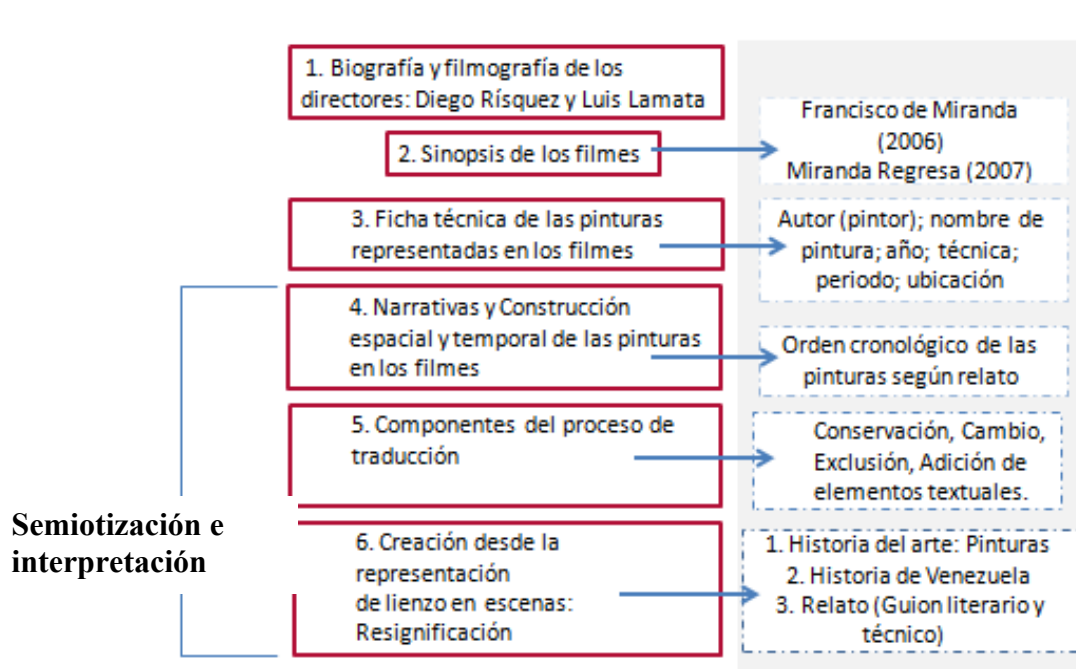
1. Biografía y filmografía de los directores: Diego Rísquez y Luis Lamata

2. Sinopsis de los filmes

Francisco de Miranda (2006)
Miranda Regresa (2007)

3. Ficha técnica de las pinturas representadas en los filmes

Autor (pintor); nombre de pintura; año; técnica; periodo; ubicación

4. Narrativas y Construcción espacial y temporal de las pinturas en los filmes

Orden cronológico de las pinturas según relato

5. Componentes del proceso de traducción

Conservación, Cambio, Exclusión, Adición de elementos textuales.

Semiotización e interpretación

6. Creación desde la representación de lienzo en escenas: Resignificación

1. Historia del arte: Pinturas
2. Historia de Venezuela
3. Relato (Guion literario y técnico)